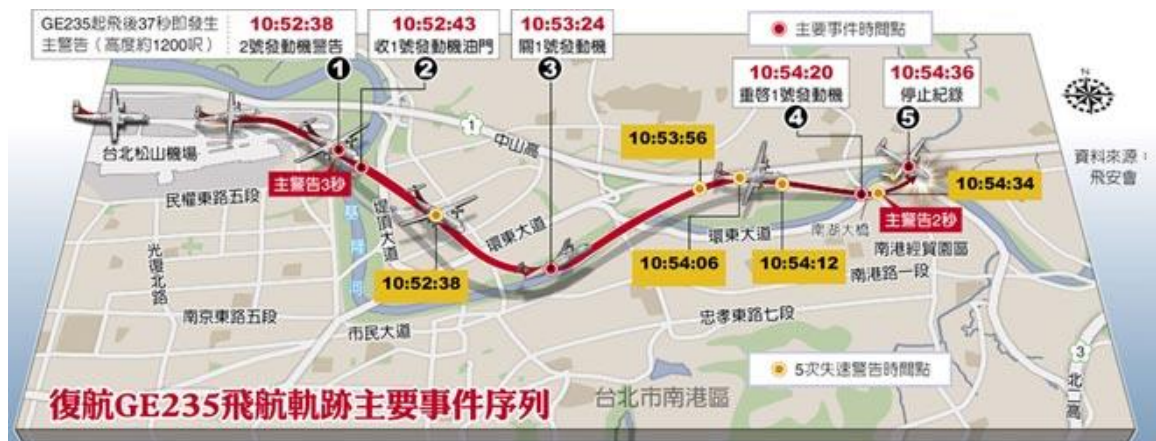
GE235起飛後37秒即發生主警告（高度約1200呎）

10:52:38
2號發動機警告
❶

10:52:43
收1號發動機油門
❷

10:53:24
關1號發動機
❸

主要事件時間點

10:54:20
重啓1號發動機
❹

10:54:36
停止紀錄
❺

N

資料來源：飛安會

1
中山高

台北松山機場

主警告3秒

民權東路五段

堤頂大道

基隆河

環東大道

10:53:56

10:54:34

主警告2秒

南湖大橋

南港經貿園區

南港路一段

光復北路

10:52:38

環東大道

10:54:06

10:54:12

南京東路五段

市民大道

忠孝東路七段

3
北二高

5次失速警告時間點

復航GE235飛航軌跡主要事件序列

台北市南港區